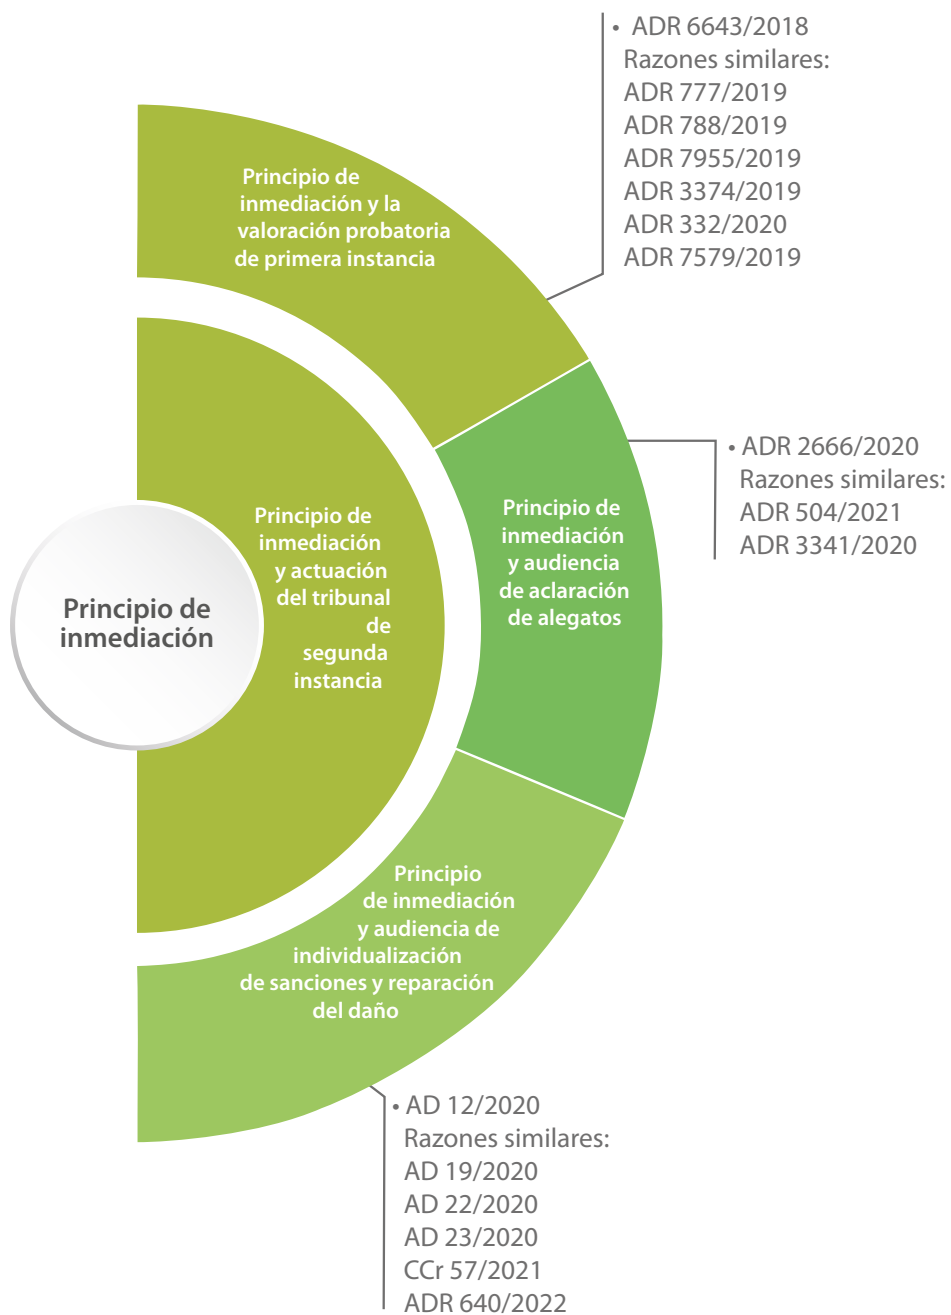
Principio de inmediación

Principio de inmediación y actuación del tribunal de segunda instancia

Principio de inmediación y la valoración probatoria de primera instancia

• ADR 6643/2018
Razones similares:
ADR 777/2019
ADR 788/2019
ADR 7955/2019
ADR 3374/2019
ADR 332/2020
ADR 7579/2019

Principio de inmediación y audiencia de aclaración de alegatos

• ADR 2666/2020
Razones similares:
ADR 504/2021
ADR 3341/2020

Principio de inmediación y audiencia de individualización de sanciones y reparación del daño

• AD 12/2020
Razones similares:
AD 19/2020
AD 22/2020
AD 23/2020
CCr 57/2021
ADR 640/2022